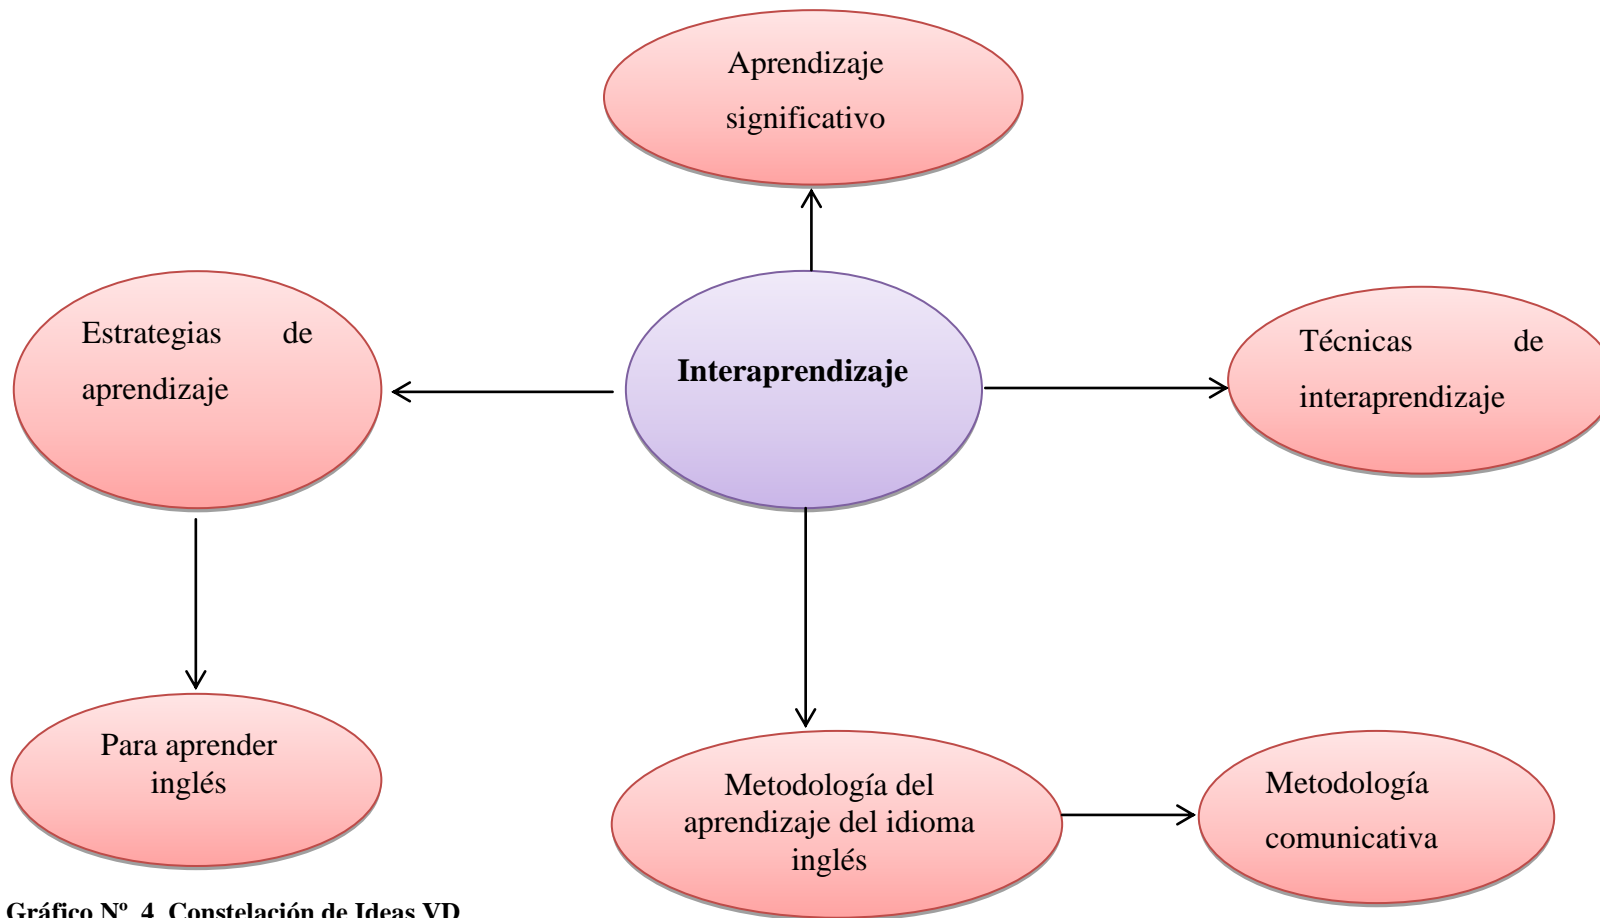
Aprendizaje significativo

Estrategias de aprendizaje

Interaprendizaje

Técnicas de interaprendizaje

Para aprender inglés

Metodología del aprendizaje del idioma inglés

Metodología comunicativa

Gráfico Nº 4 Constelación de Ideas VD